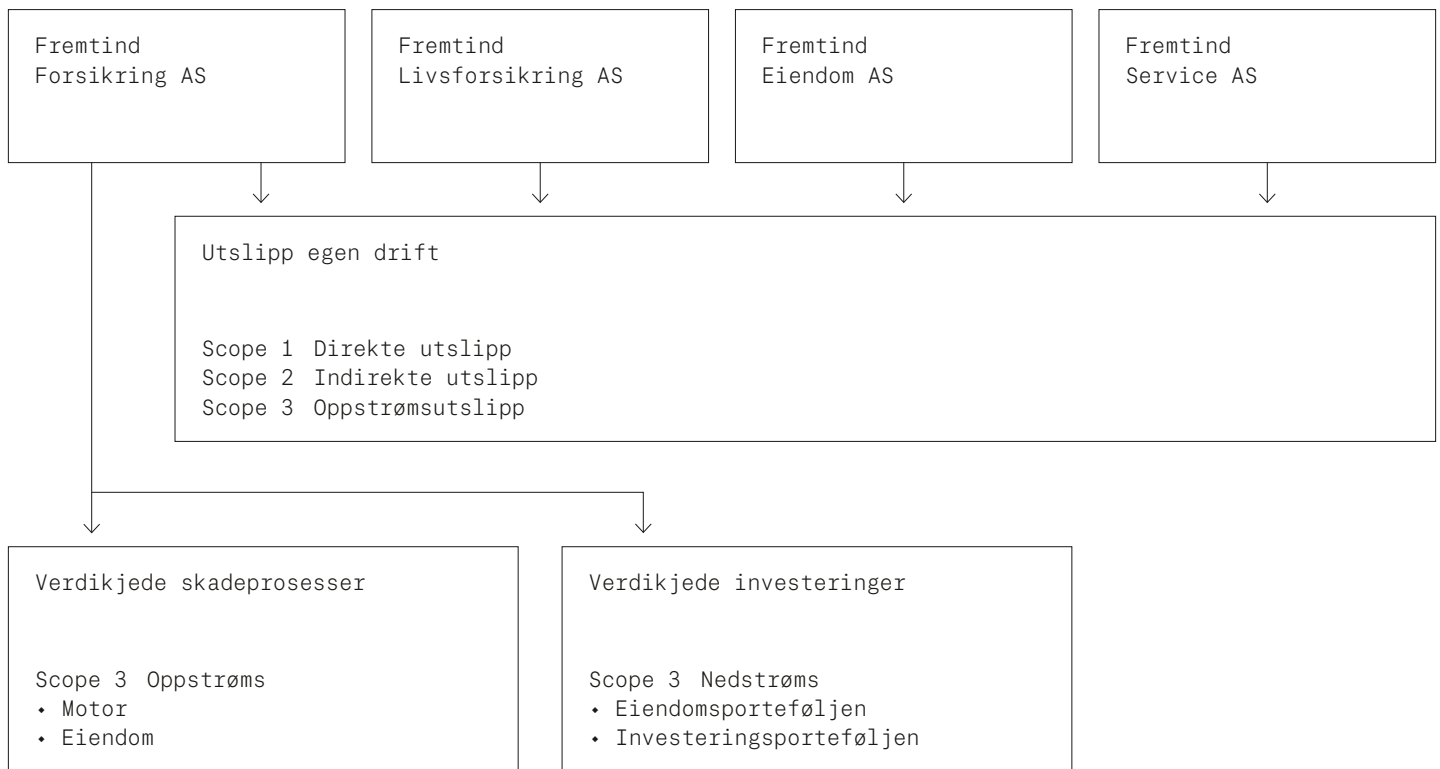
Fremtind
Forsikring AS

Fremtind
Livsforsikring AS

Fremtind
Eiendom AS

Fremtind
Service AS

Utslipp egen drift

Scope 1 Direkte utslipp
Scope 2 Indirekte utslipp
Scope 3 Oppstrømsutslipp

Verdikjede skadeprosesser

Scope 3 Oppstrøms
• Motor
• Eiendom

Verdikjede investeringer

Scope 3 Nedstrøms
• Eiendomsporteføljen
• Investeringsporteføljen